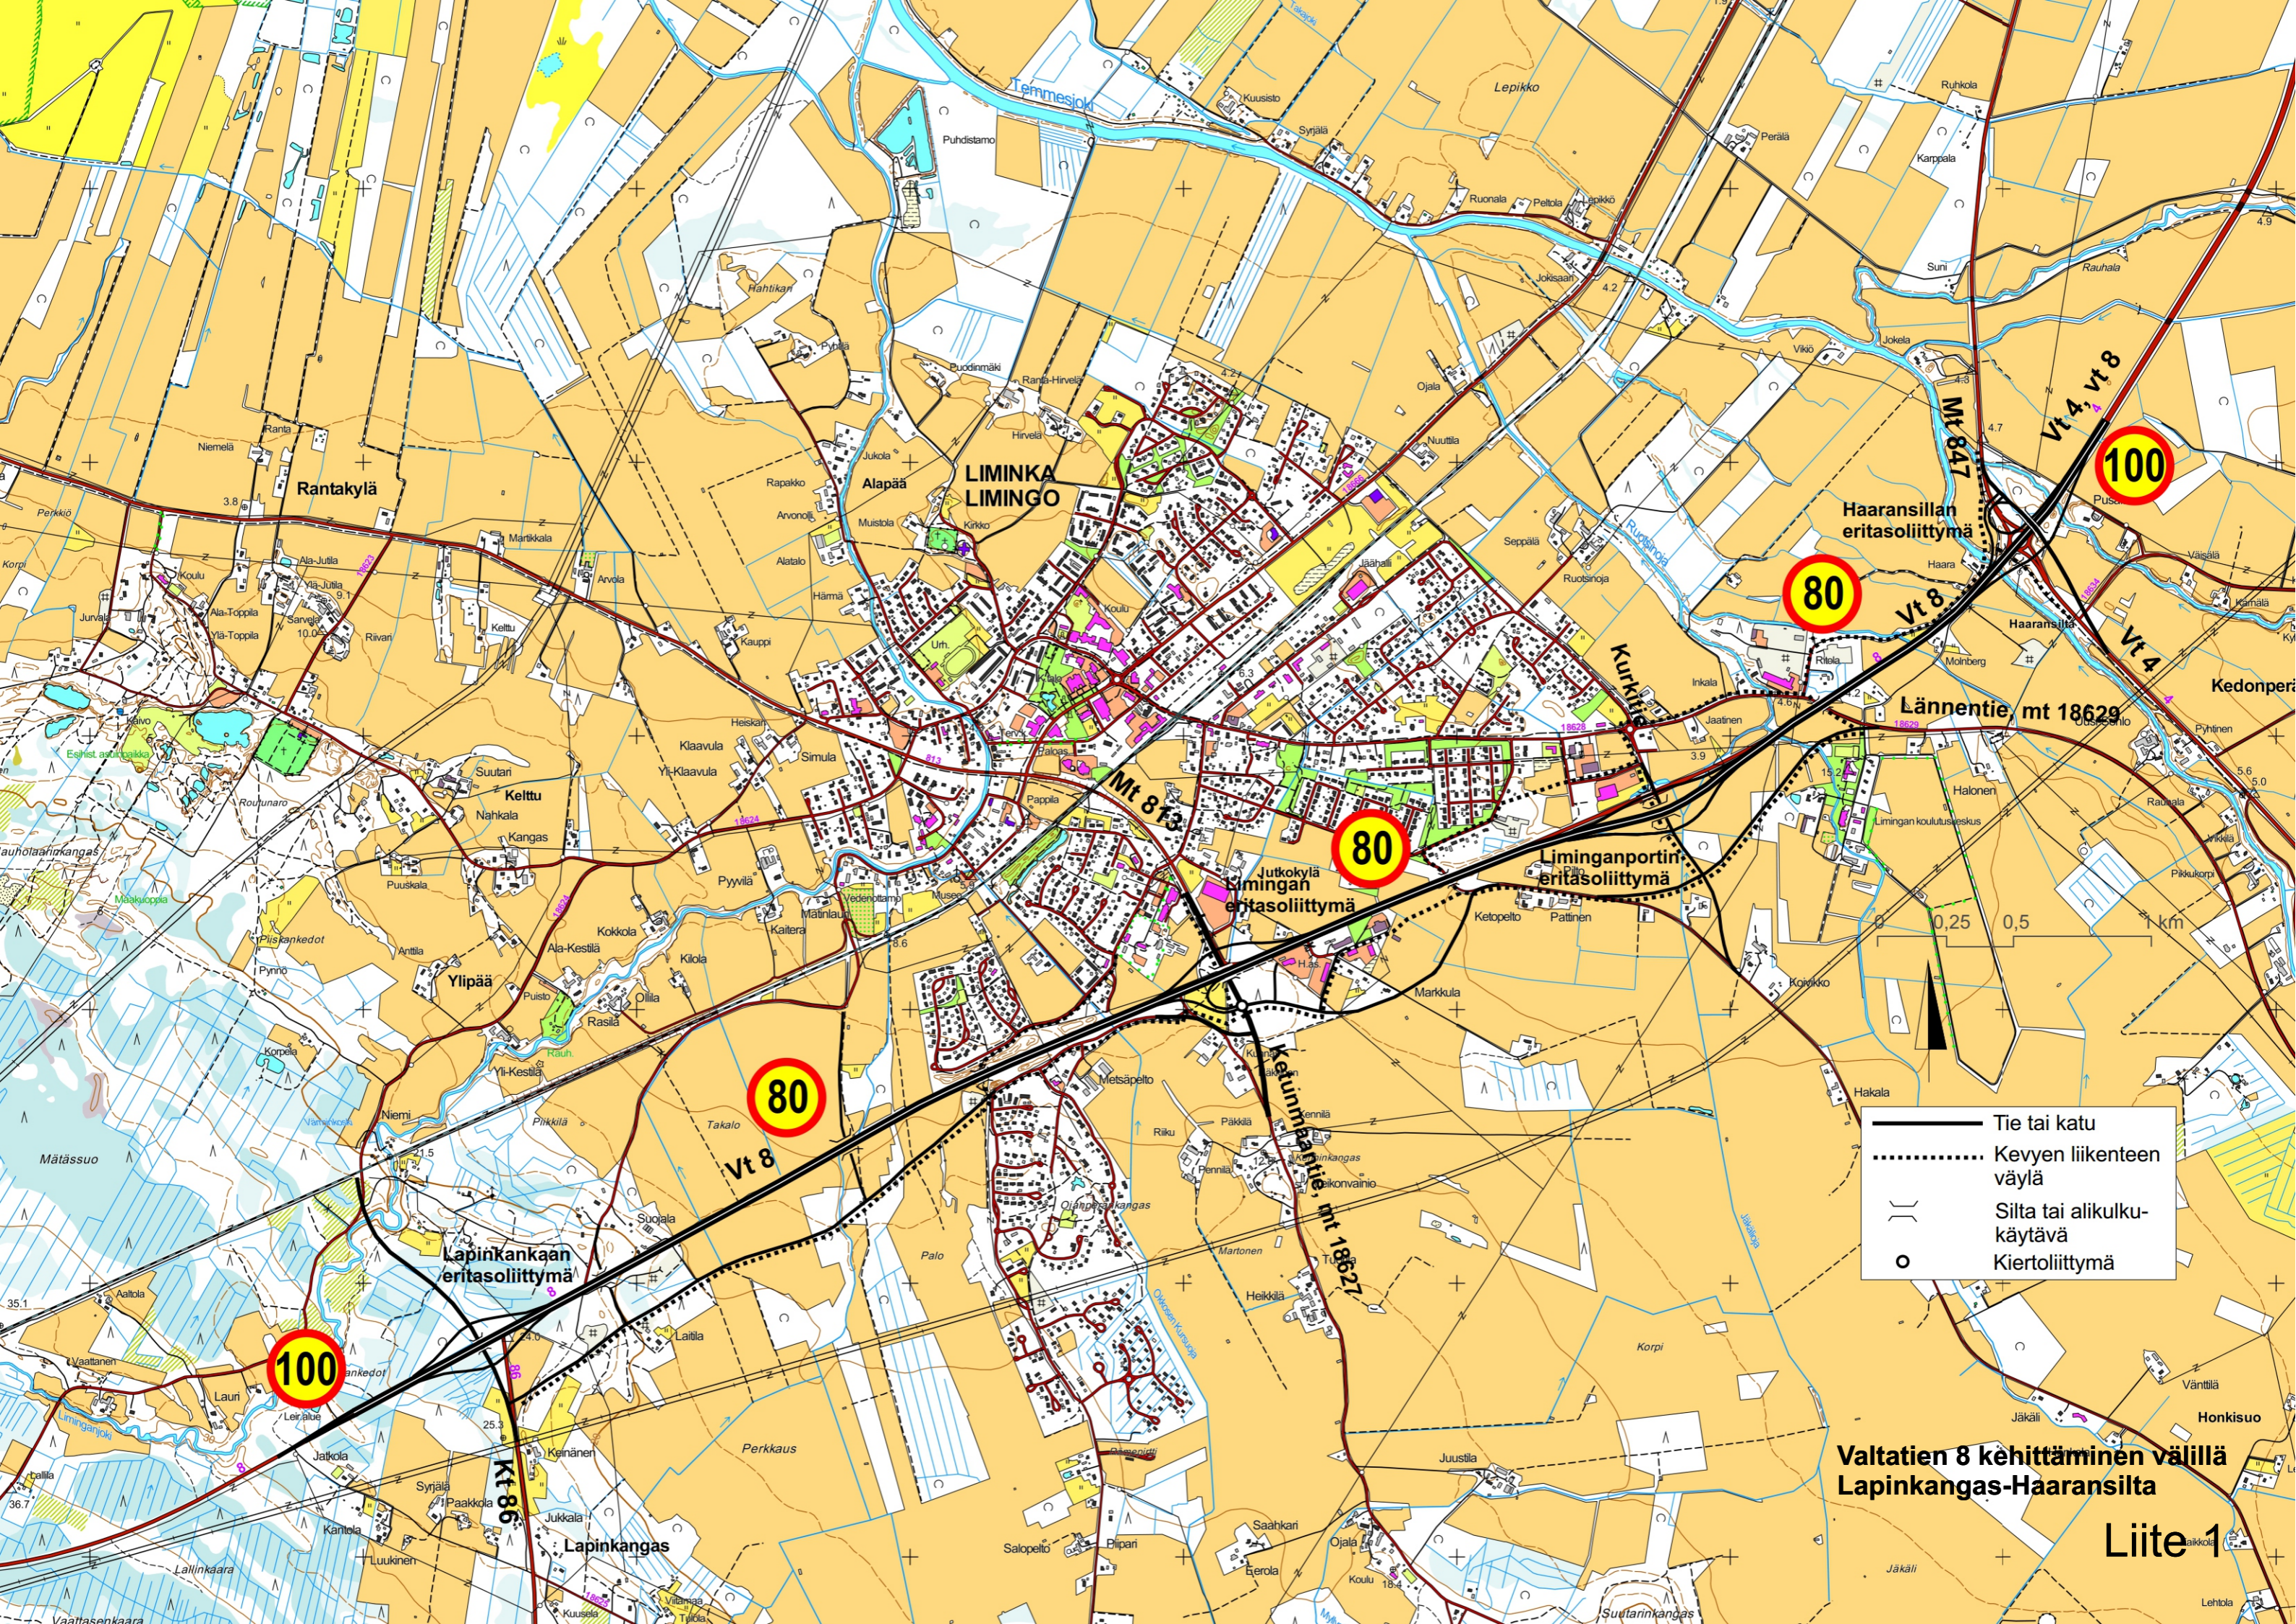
Temmesjoki
Puhdistamo
Lepikko
Kuusisto
Syrjälä
Rehkola
Perälä
Karppala
Ruonala
Peltola
Lepikko
Suni
Rauhala
Joksaari
Hahtikari
Pyölä
Puodinmäki
Rantta-Hirvelä
Hirvelä
Ojala
Vikiö
Jokela
Vt 4, vt 8
Mt 847
100
Niemelä
Ranta
Rantakylä
Perkkiö
Rapakko
Jukola
Alapää
LIMINKA
LIMINGO
Arvonoja
Muistola
Kirkko
Nuuttila
Haaransillan eritasoliittymä
Puski
Väsilä
Korpi
Koulu
Yli-Jutila
Ala-Jutila
Ala-Topola
Yli-Topola
Sarvela
Riivari
Martikkala
Arvola
Kelttu
Alatalo
Härmä
Jäähalli
Seppälä
Ruotsinoja
80
Vt 8
Haara
Haaransilta
Vt 4
Jurvela
Kauppi
Koulu
Kurkitie
Inkala
Rauta
Molnberg
Kedonperä
Heiskari
Lännentie, mt 18629
Klaavula
Yli-Klaavula
Simula
Jaatinen
Pyhtinen
Suutari
Kelttu
Nahkala
Kangas
Mt 813
Pappila
Halonen
Raunala
Kauholankangas
Puuskala
Pyyvälä
Mäntlaukka
Jutkokylä
80
Limingan eritasoliittymä
Liminganportin eritasoliittymä
Limingan koulutuskeskus
Pikkukorpi
Piskankedot
Kokkola
Ala-Kestilä
Antila
Kaitera
Museo
Ketopelto
Pattinen
0 0,25 0,5 km
Pyynö
Ylipää
Puisto
Kiiola
Ollila
Rasila
Markkula
Koivukko
Korpela
Yli-Kestilä
Metsäpelto
Hakala
Niemi
80
Takalo
Riku
Pakkala
Pennilä
Kenttä
Kauppila
Kellonvaahtiaho
Mätässuo
Vt 8
Kehkiintie, mt 18627
Tie tai katu
Kevyen liikenteen väylä
Silta tai alikulkukäytävä
Kiertoliittymä
Suojala
Palo
Martonen
Lapinkankaan eritasoliittymä
Aaltola
Heikkilä
Korpi
Laitila
Vaattanen
100
Kankedot
Lauri
Leirialue
Vänttilä
Jäkälä
Honkisuo
Jatkola
Perkkaus
Juustila
Valtatien 8 kehittäminen välillä Lapinkangas-Haaransilta
Kt 86
Syrjälä
Paakkola
Keinänen
Kantola
Jukkala
Lapinkangas
Saahkari
Ojala
Eerola
Koulu
Liite 1
Salopelto
Lalinkaara
Luukinen
Kuusela
Vaattasenkaara
Suutarinkangas
Lehtola